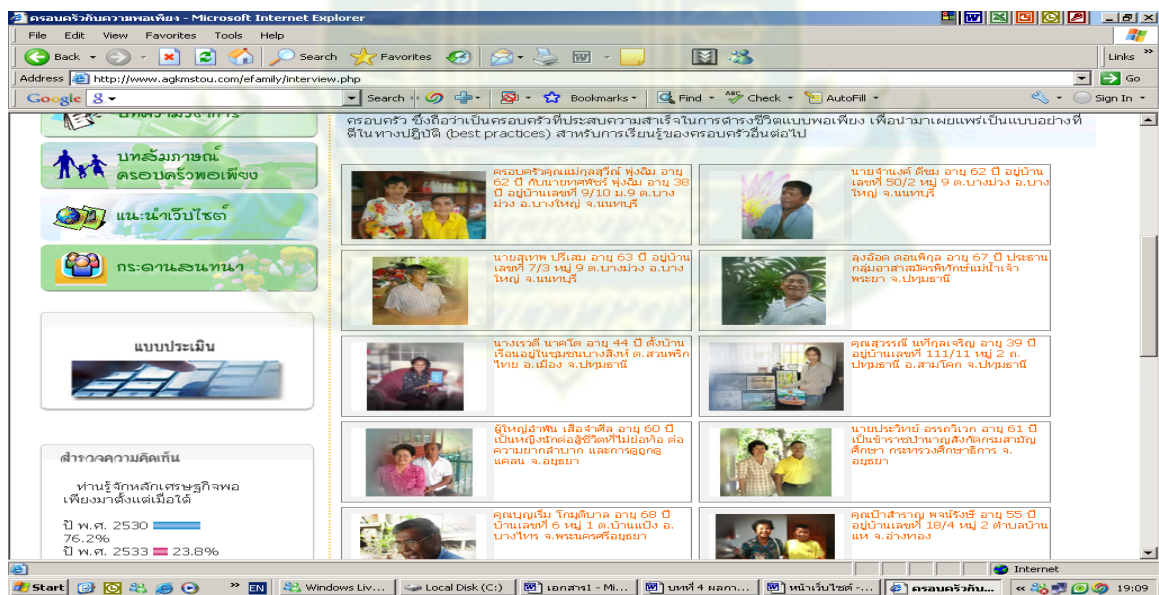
ครอบครัวกับความพอเพียง - Microsoft Internet Explorer

File Edit View Favorites Tools Help

Back Search Favorites

Links

Address http://www.agkmstou.com/eFamily/interview.php

Go

Google Search Bookmarks Find Check AutoFill Sign In

ครอบครัว ซึ่งถือว่าเป็นครอบครัวที่ประสบความสำเร็จในการดำรงชีวิตแบบพอเพียง เพื่อนำมาเผยแพร่เป็นแบบอย่างที่ดีในทางปฏิบัติ (best practices) สำหรับการเรียนรู้ของครอบครัวอื่นต่อไป

บทสัมภาษณ์ ครอบครัวพอเพียง

แนะนำเว็บไซต์

กระดานสนทนา

แบบประเมิน

สำรวจความคิดเห็น

ท่านรู้จักหลักเศรษฐกิจพอเพียงมาตั้งแต่เมื่อใด

ปี พ.ศ. 2530 76.2%

ปี พ.ศ. 2533 23.8%

ครอบครัวคุณแม่กุลสุวีณ์ พุ่งฉิม อายุ 62 ปี กับนายศุภชัยร์ พุ่งฉิม อายุ 38 ปี อยู่บ้านเลขที่ 9/10 ม.9 ต.บางม่วง อ.บางใหญ่ จ.นนทบุรี

นายจำนงค์ ดีขม อายุ 62 ปี อยู่บ้านเลขที่ 50/2 หมู่ 9 ต.บางม่วง อ.บางใหญ่ จ.นนทบุรี

นายสุเทพ ปรีเสม อายุ 63 ปี อยู่บ้านเลขที่ 7/3 หมู่ 9 ต.บางม่วง อ.บางใหญ่ จ.นนทบุรี

ลุงอ๊อด ตอแพ็กูล อายุ 67 ปี ประธานกลุ่มอาสาสมัครพิทักษ์แม่น้ำเจ้าพระยา จ.ปทุมธานี

นางเรวดี นาคโต อายุ 44 ปี ตั้งบ้านเรือนอยู่ในชุมชนบางสิงห์ ต.สวนพริกไทย อ.เมือง จ.ปทุมธานี

คุณสุวรรณี นพีกุลเจริญ อายุ 39 ปี อยู่บ้านเลขที่ 111/11 หมู่ 2 ถ.ปทุมธานี อ.สามโคก จ.ปทุมธานี

ผู้ใหญ่สำฟัน เสือจำศีล อายุ 60 ปี เป็นหญิงนักต่อสู้ชีวิตที่ไม่ย่อท้อ ต่อความยากลำบาก และการดูถูกดูแคลน จ.อยุธยา

นายประวิทย์ อรรถวิเวก อายุ 61 ปี เป็นข้าราชการบำนาญสังกัดกรมสามัญศึกษา กระทรวงศึกษาธิการ จ.อยุธยา

คุณบุญเริ่ม โกมุติบาล อายุ 68 ปี บ้านเลขที่ 6 หมู่ 1 ต.บ้านแป้ง อ.บางไทร จ.พระนครศรีอยุธยา

คุณป้าสำราญ พจน์รังสี อายุ 55 ปี อยู่บ้านเลขที่ 18/4 หมู่ 2 ตำบลบ้านแห จ.อ่างทอง

Internet

Start EN Windows Liv... Local Disk (C:) เอกสาร1 - Mi... บทที่ 4 ผลกา... หน้าเว็บไซต์ -... ครอบครัวกับ... 19:09